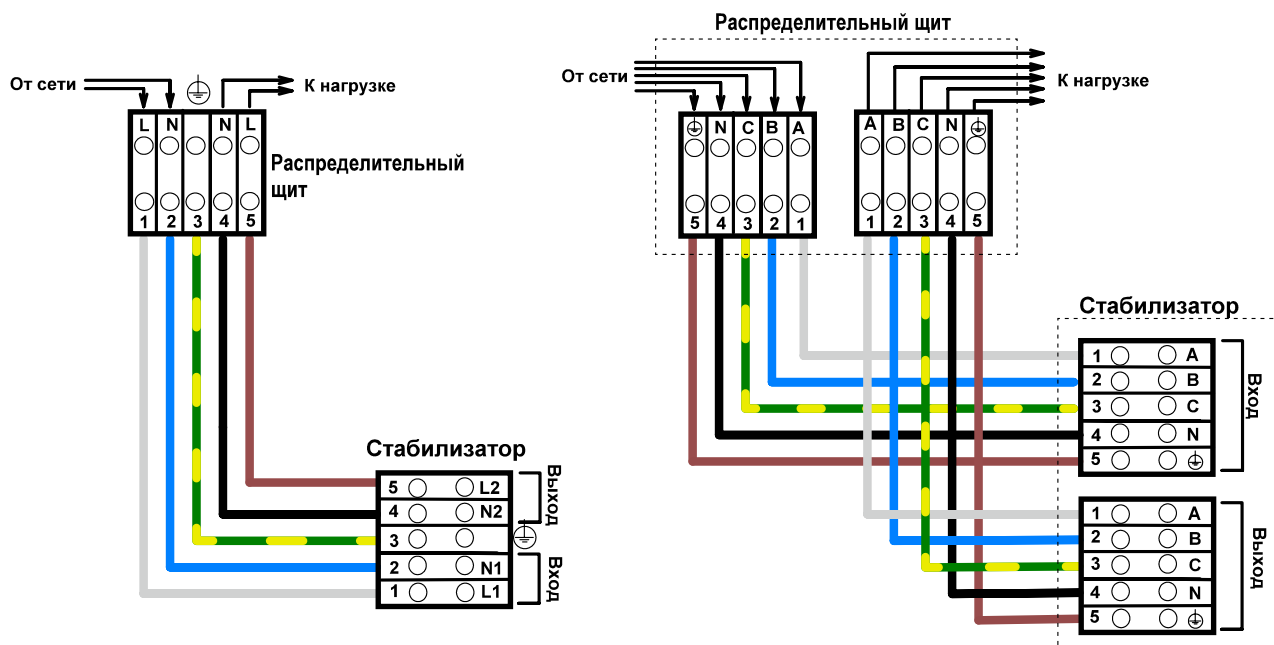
От сети

К нагрузке

L N N L

1 2 3 4 5

Распределительный щит

Стабилизатор

5 L2
4 N2
3
2 N1
1 L1

Выход

Вход

Распределительный щит

От сети

К нагрузке

N C B A

5 4 3 2 1

A B C N

1 2 3 4 5

Стабилизатор

1 A
2 B
3 C
4 N
5

Вход

1 A
2 B
3 C
4 N
5

Выход